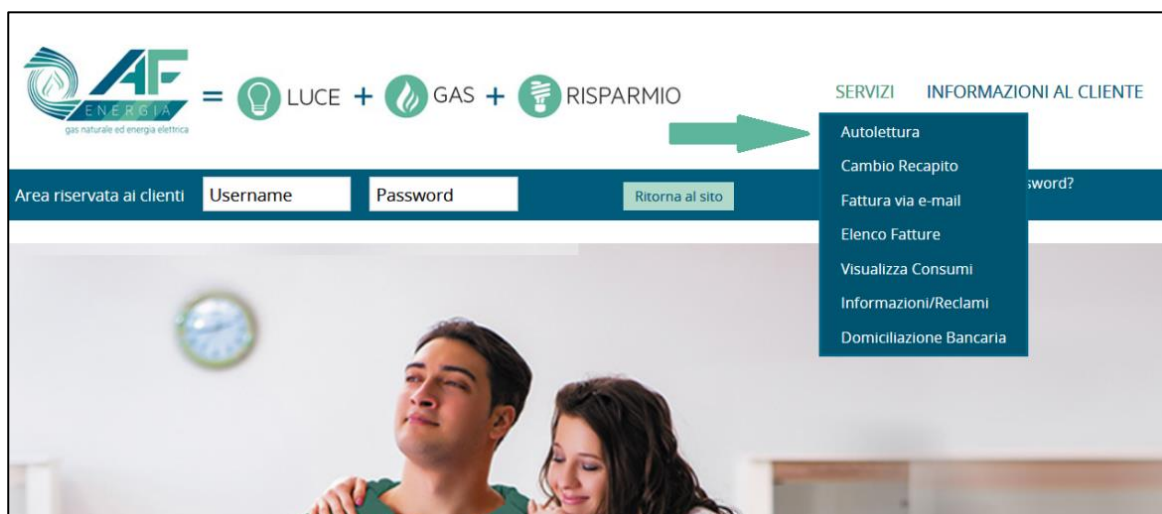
AF
ENERGIA
gas naturale ed energia elettrica

= LUCE + GAS + RISPARMIO

SERVIZI INFORMAZIONI AL CLIENTE

Autolettura
Cambio Recapito
Fattura via e-mail
Elenco Fatture
Visualizza Consumi
Informazioni/Reclami
Domiciliazione Bancaria

Area riservata ai clienti Username Password Ritorna al sito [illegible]sword?